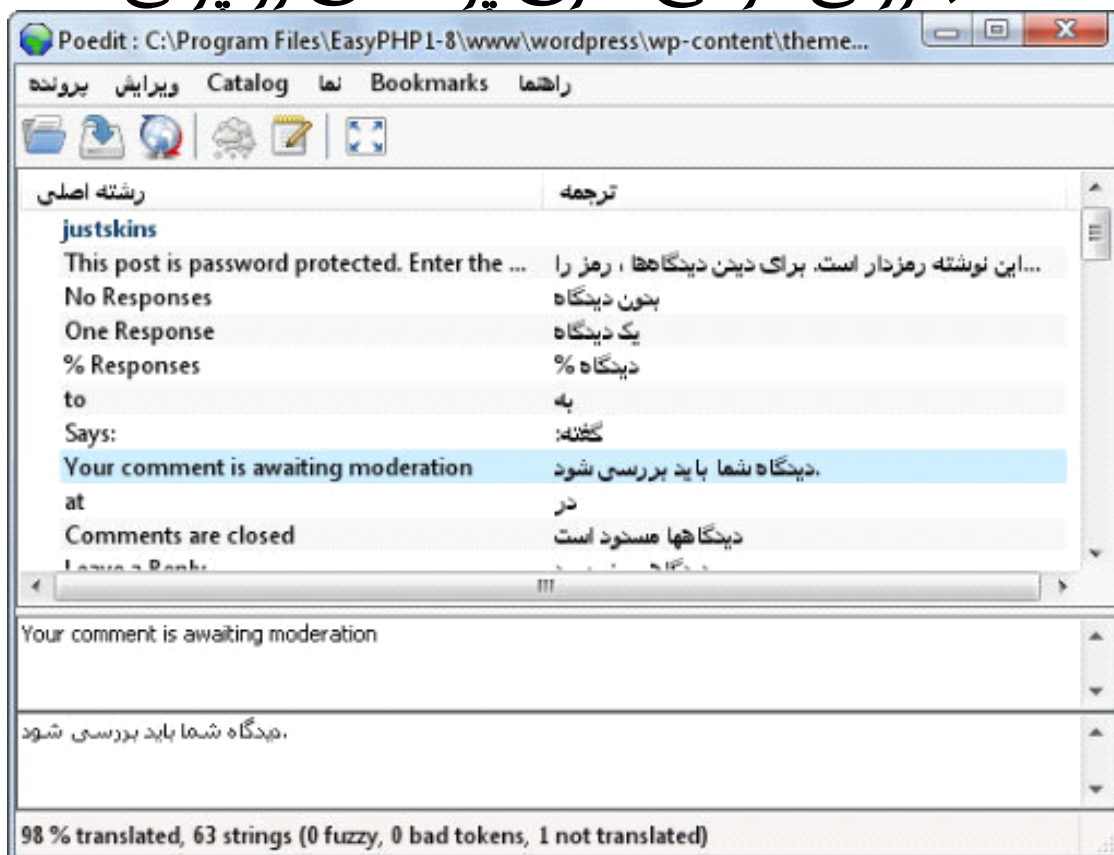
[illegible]

Poedit : C:\Program Files\EasyPHP1-8\www\wordpress\wp-content\theme...

پرونده ویرایش Catalog نما Bookmarks راهنما

| رشته اصلی | ترجمه |
|---|---|
| justskins | |
| This post is password protected. Enter the ... | ...این نوشته رمزدار است. برای دیدن دیدگاهها ، رمز را |
| No Responses | بدون دیدگاه |
| One Response | یک دیدگاه |
| % Responses | دیدگاه % |
| to | به |
| Says: | گفته: |
| Your comment is awaiting moderation | .دیدگاه شما باید بررسی شود |
| at | در |
| Comments are closed | دیدگاهها مسدود است |
| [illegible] | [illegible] |

Your comment is awaiting moderation

.دیدگاه شما باید بررسی شود

98 % translated, 63 strings (0 fuzzy, 0 bad tokens, 1 not translated)